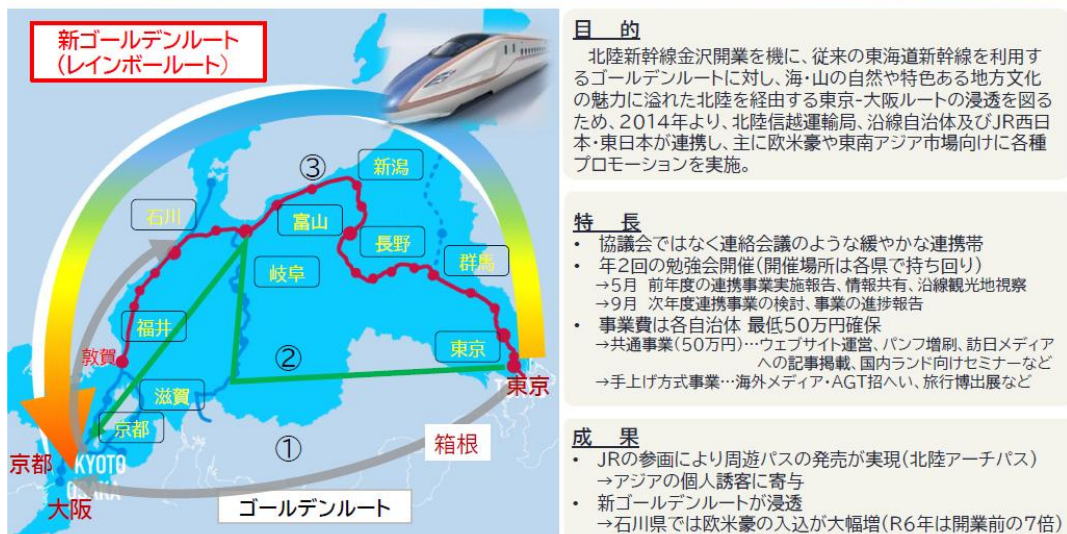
新ゴールデンルート
(レインボールート)

③
新潟
石川
富山
長野
群馬
岐阜
福井
敦賀
②
東京
東京
滋賀
京都
①
箱根
京都
KYOTO
OSAKA
大阪
ゴールデンルート

目　的
北陸新幹線金沢開業を機に、従来の東海道新幹線を利用するゴールデンルートに対し、海・山の自然や特色ある地方文化の魅力に溢れた北陸を経由する東京-大阪ルートの浸透を図るため、2014年より、北陸信越運輸局、沿線自治体及びJR西日本・東日本が連携し、主に欧米豪や東南アジア市場向けに各種プロモーションを実施。

特　長
• 協議会ではなく連絡会議のような緩やかな連携帯
• 年2回の勉強会開催(開催場所は各県で持ち回り)
→5月 前年度の連携事業実施報告、情報共有、沿線観光地視察
→9月 次年度連携事業の検討、事業の進捗報告
• 事業費は各自治体 最低50万円確保
→共通事業(50万円)…ウェブサイト運営、パンフ増刷、訪日メディアへの記事掲載、国内ランド向けセミナーなど
→手上げ方式事業…海外メディア・AGT招へい、旅行博出展など

成　果
• JRの参画により周遊パスの発売が実現(北陸アーチパス)
→アジアの個人誘客に寄与
• 新ゴールデンルートが浸透
→石川県では欧米豪の入込が大幅増(R6年は開業前の7倍)